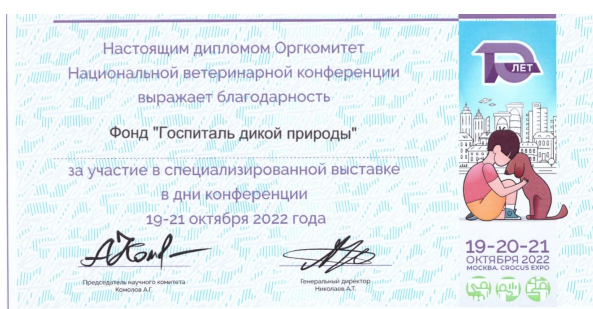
Настоящим дипломом Оргкомитет Национальной ветеринарной конференции выражает благодарность

Фонд "Госпиталь дикой природы"

за участие в специализированной выставке в дни конференции
19-21 октября 2022 года

Председатель научного комитета
Комолов А.Г.

Генеральный директор
Николаев А.Т.

10 ЛЕТ

19-20-21
ОКТЯБРЯ 2022
МОСКВА. CROCUS EXPO